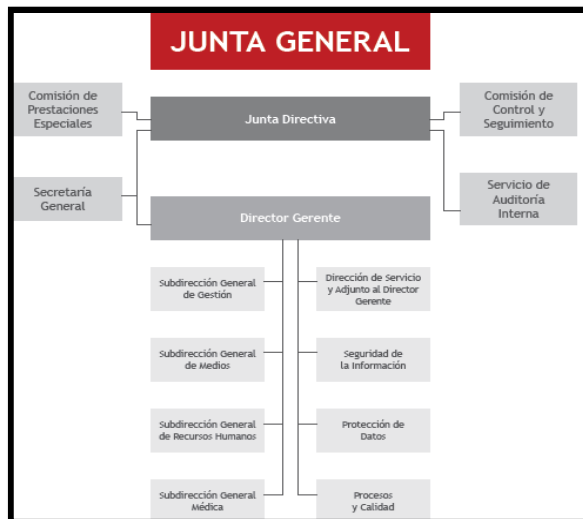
JUNTA GENERAL

Comisión de Prestaciones Especiales

Junta Directiva

Comisión de Control y Seguimiento

Secretaría General

Servicio de Auditoría Interna

Director Gerente

Subdirección General de Gestión

Dirección de Servicio y Adjunto al Director Gerente

Subdirección General de Medios

Seguridad de la Información

Subdirección General de Recursos Humanos

Protección de Datos

Subdirección General Médica

Procesos y Calidad